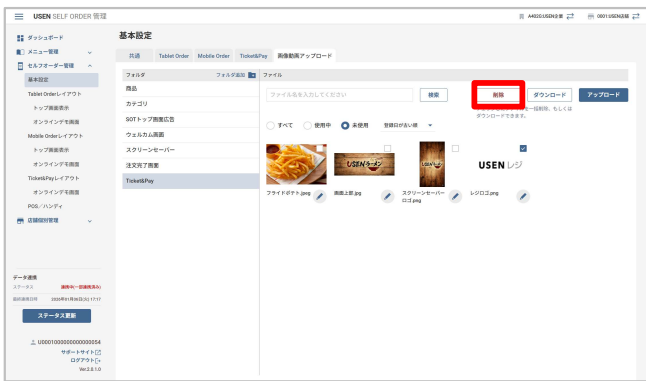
USEN SELF ORDER 管理

A4820:USEN全都 ⇄ 0001:USEN店舗 ⇄

ダッシュボード
メニュー管理
セルフオーダー管理
基本設定
Tablet Orderレイアウト
トップ画面表示
オンラインデモ画面
Mobile Orderレイアウト
トップ画面表示
オンラインデモ画面
Ticket&Payレイアウト
オンラインデモ画面
POS／ハンディ
店舗個別管理

データ連携
ステータス 連携中（一部連携済み）
最終連携日時 2020年01月08日(水) 17:17
ステータス更新

U0001000000000000054
サポートサイト
ログアウト
Ver.2.6.1.0

基本設定

共通 | Tablet Order | Mobile Order | Ticket&Pay | 画像動画アップロード

フォルダ フォルダ追加
商品
カテゴリ
SOTトップ画面広告
ウェルカム画面
スクリーンセーバー
注文完了画面
Ticket&Pay

ファイル
ファイル名を入力してください
検索
削除
ダウンロード
アップロード
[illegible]一括削除、もしくはダウンロードできます。

すべて 使用中 未使用 登録日が新しい順

フライドポテト.jpeg
画面上部.jpg
スクリーンセーバーロゴ.png
レジロゴ.png

USENラーメン
USEN レジ